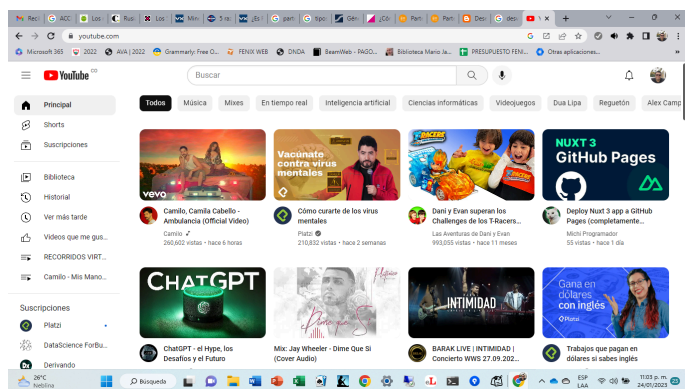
Reci | ACC | Los | Rus | Los | Min | 5 rai | ¡Es i | gpari | tipo | Gén | ¿Cór | Part | Part | Dese | desa | Y

youtube.com

Microsoft 365 | 2022 | AVA | 2022 | Grammarly: Free O... | FENIX WEB | DNDA | BeemWeb - PAGO... | Biblioteca Mario Ja... | PRESUPUESTO FENI... | Otras aplicaciones...

YouTube CO

Buscar

Principal
Shorts
Suscripciones
Biblioteca
Historial
Ver más tarde
Videos que me gus...
RECORRIDOS VIRT...
Camilo - Mis Mano...

Suscripciones
Platzi
DataScience ForBu...
Derivando

Todos | Música | Mixes | En tiempo real | Inteligencia artificial | Ciencias informáticas | Videojuegos | Dua Lipa | Reguetón | Alex Camp

vevo
Camilo, Camila Cabello - Ambulancia (Official Video)
Camilo
260,602 vistas • hace 6 horas

Vacúnate contra virus mentales
Cómo curarte de los virus mentales
Platzi
210,832 vistas • hace 2 semanas

T-RACERS
Dani y Evan superan los Challenges de los T-Racers...
Las Aventuras de Dani y Evan
993,055 vistas • hace 11 meses

NUXT 3 GitHub Pages
Deploy Nuxt 3 app a GitHub Pages (completamente...
Michi Programador
55 vistas • hace 1 día

CHATGPT
ChatGPT - el Hype, los Desafíos y el Futuro

Mix: Jay Wheeler - Dime Que Si (Cover Audio)

INTIMIDAD
BARAK LIVE | INTIMIDAD | Concierto WWS 27.09.202...

Gana en dólares con inglés
Platzi
Trabajos que pagan en dólares si sabes inglés

26°C Neblina
Búsqueda
ESP LAA
11:03 p. m. 24/01/2023